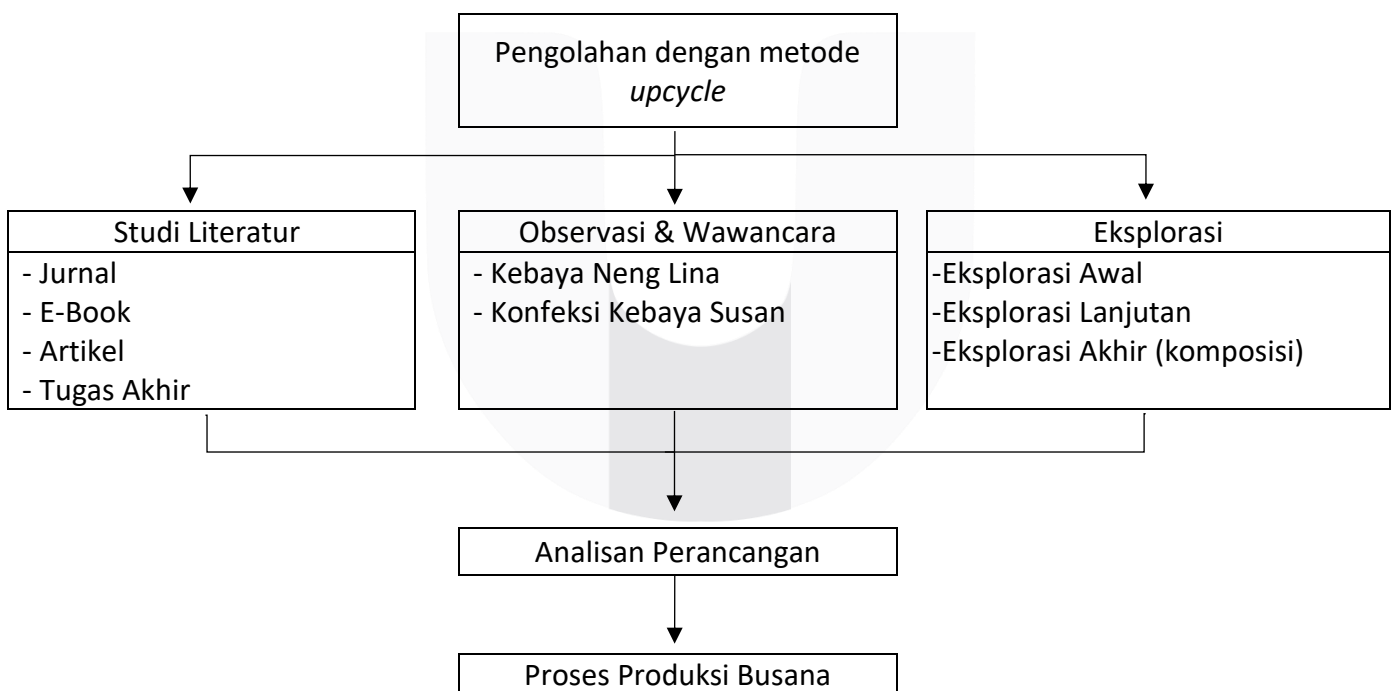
Pengolahan dengan metode *upcycle*

Studi Literatur
- Jurnal
- E-Book
- Artikel
- Tugas Akhir

Observasi & Wawancara
- Kebaya Neng Lina
- Konfeksi Kebaya Susan

Eksplorasi
-Eksplorasi Awal
-Eksplorasi Lanjutan
-Eksplorasi Akhir (komposisi)

Analisan Perancangan

Proses Produksi Busana